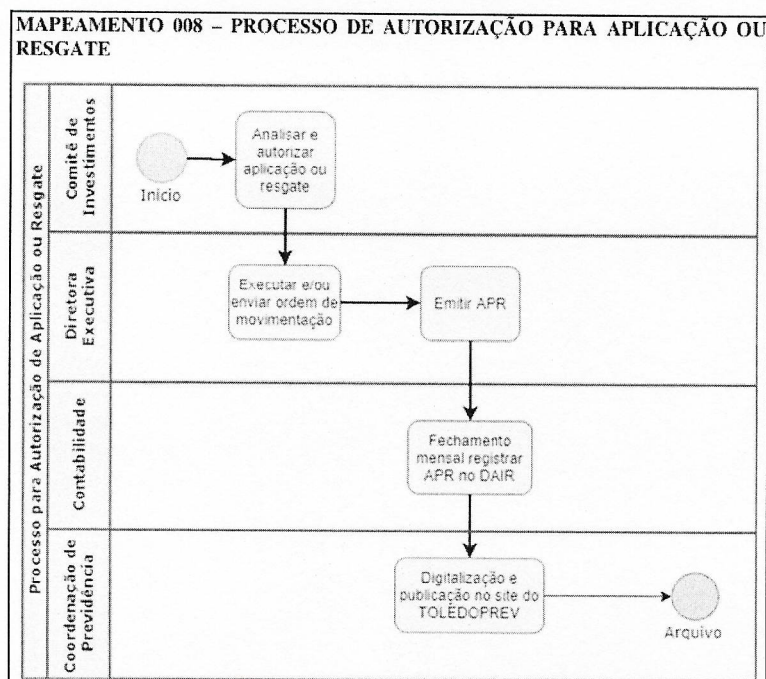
MAPEAMENTO 008 – PROCESSO DE AUTORIZAÇÃO PARA APLICAÇÃO OU RESGATE

Processo para Autorização de Aplicação ou Resgate

Comitê de Investimentos

Inicio

Analisar e autorizar aplicação ou resgate

Diretora Executiva

Executar e/ou enviar ordem de movimentação

Emitir APR

Contabilidade

Fechamento mensal registrar APR no DAIR

Coordenação de Previdência

Digitalização e publicação no site do TOLEDOPREV

Arquivo